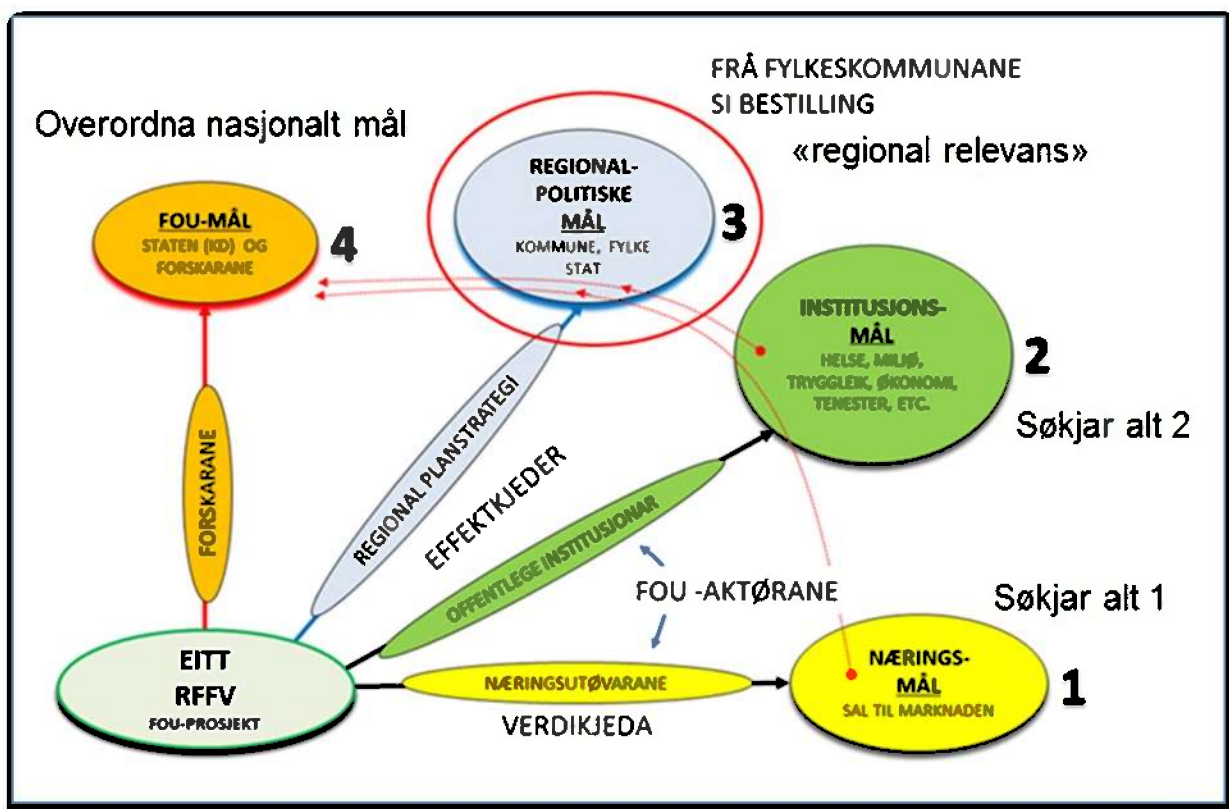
FRÅ FYLKESKOMMUNANE SI BESTILLING

Overordna nasjonalt mål

«regional relevans»

FOU-MÅL
STATEN (KD) OG FORSKARANE

4

REGIONAL-POLITISKE
MÅL
KOMMUNE, FYLKE
STAT

3

INSTITUSJONS-MÅL
HELSE, MILJØ, TRYGGLEIK, ØKONOMI, TENESTER, ETC.

2

Søkjar alt 2

FORSKARANE

REGIONAL PLANSTRATEGI

EFFEKTKJEDER

OFFENTLEGE INSTITUSJONAR

FOU -AKTØRANE

Søkjar alt 1

EITT
RFFV
FOU-PROSJEKT

NÆRINGSUTØVARANE

VERDIKJEDA

NÆRINGS-MÅL
SAL TIL MARKNADEN

1